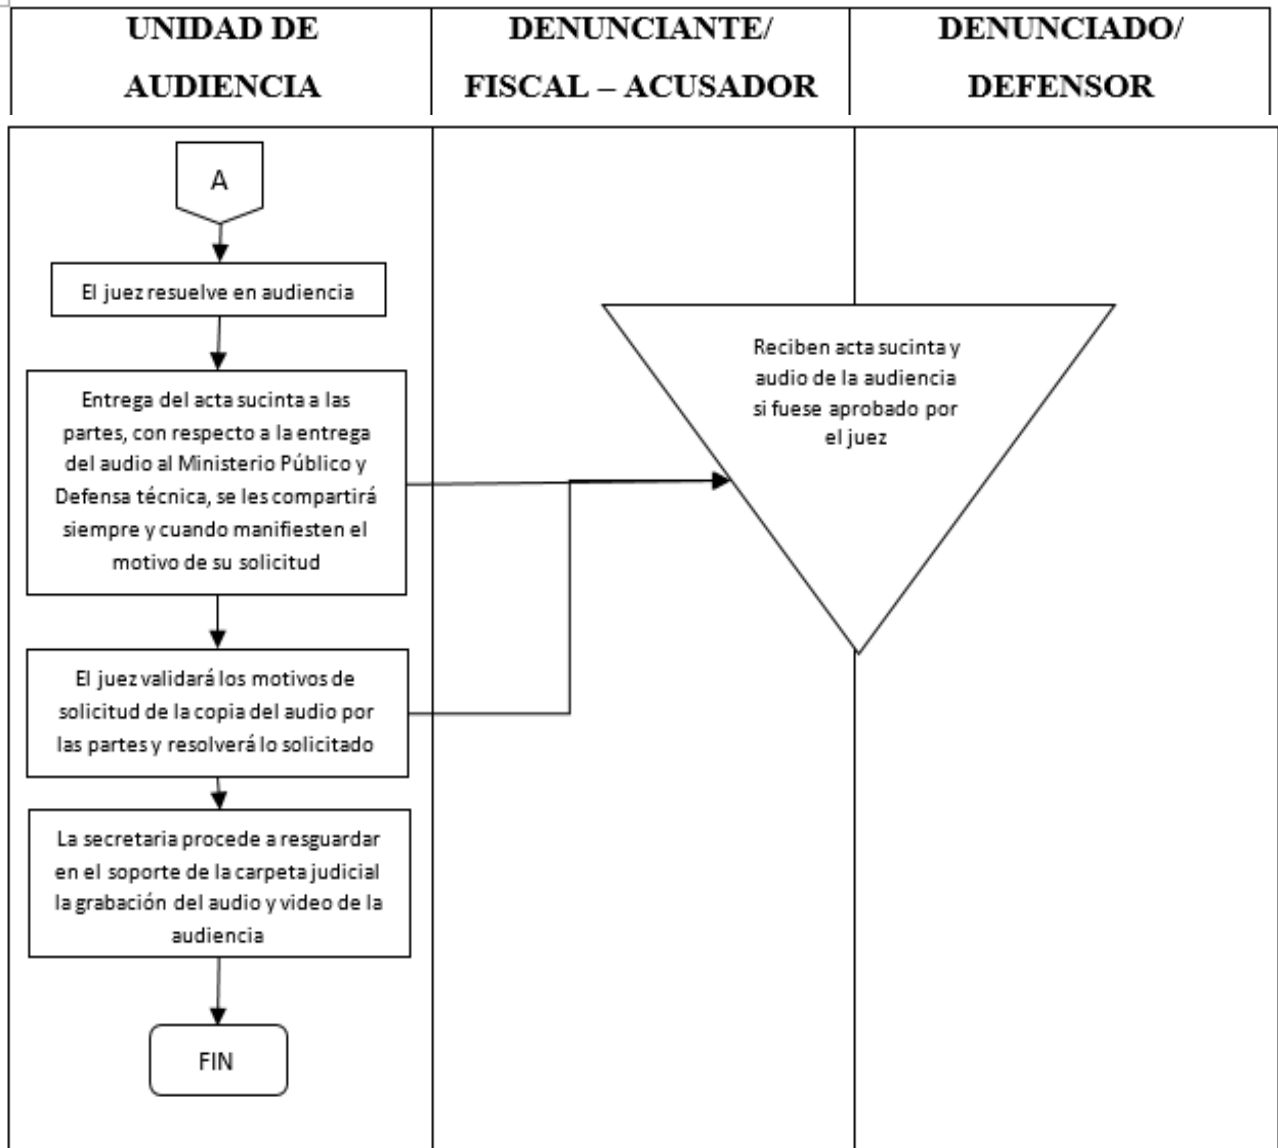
| UNIDAD DE AUDIENCIA | DENUNCIANTE/ FISCAL – ACUSADOR | DENUNCIADO/ DEFENSOR |
|---|---|---|

A

El juez resuelve en audiencia

Entrega del acta sucinta a las partes, con respecto a la entrega del audio al Ministerio Público y Defensa técnica, se les compartirá siempre y cuando manifiesten el motivo de su solicitud

Reciben acta sucinta y audio de la audiencia si fuese aprobado por el juez

El juez validará los motivos de solicitud de la copia del audio por las partes y resolverá lo solicitado

La secretaria procede a resguardar en el soporte de la carpeta judicial la grabación del audio y video de la audiencia

FIN